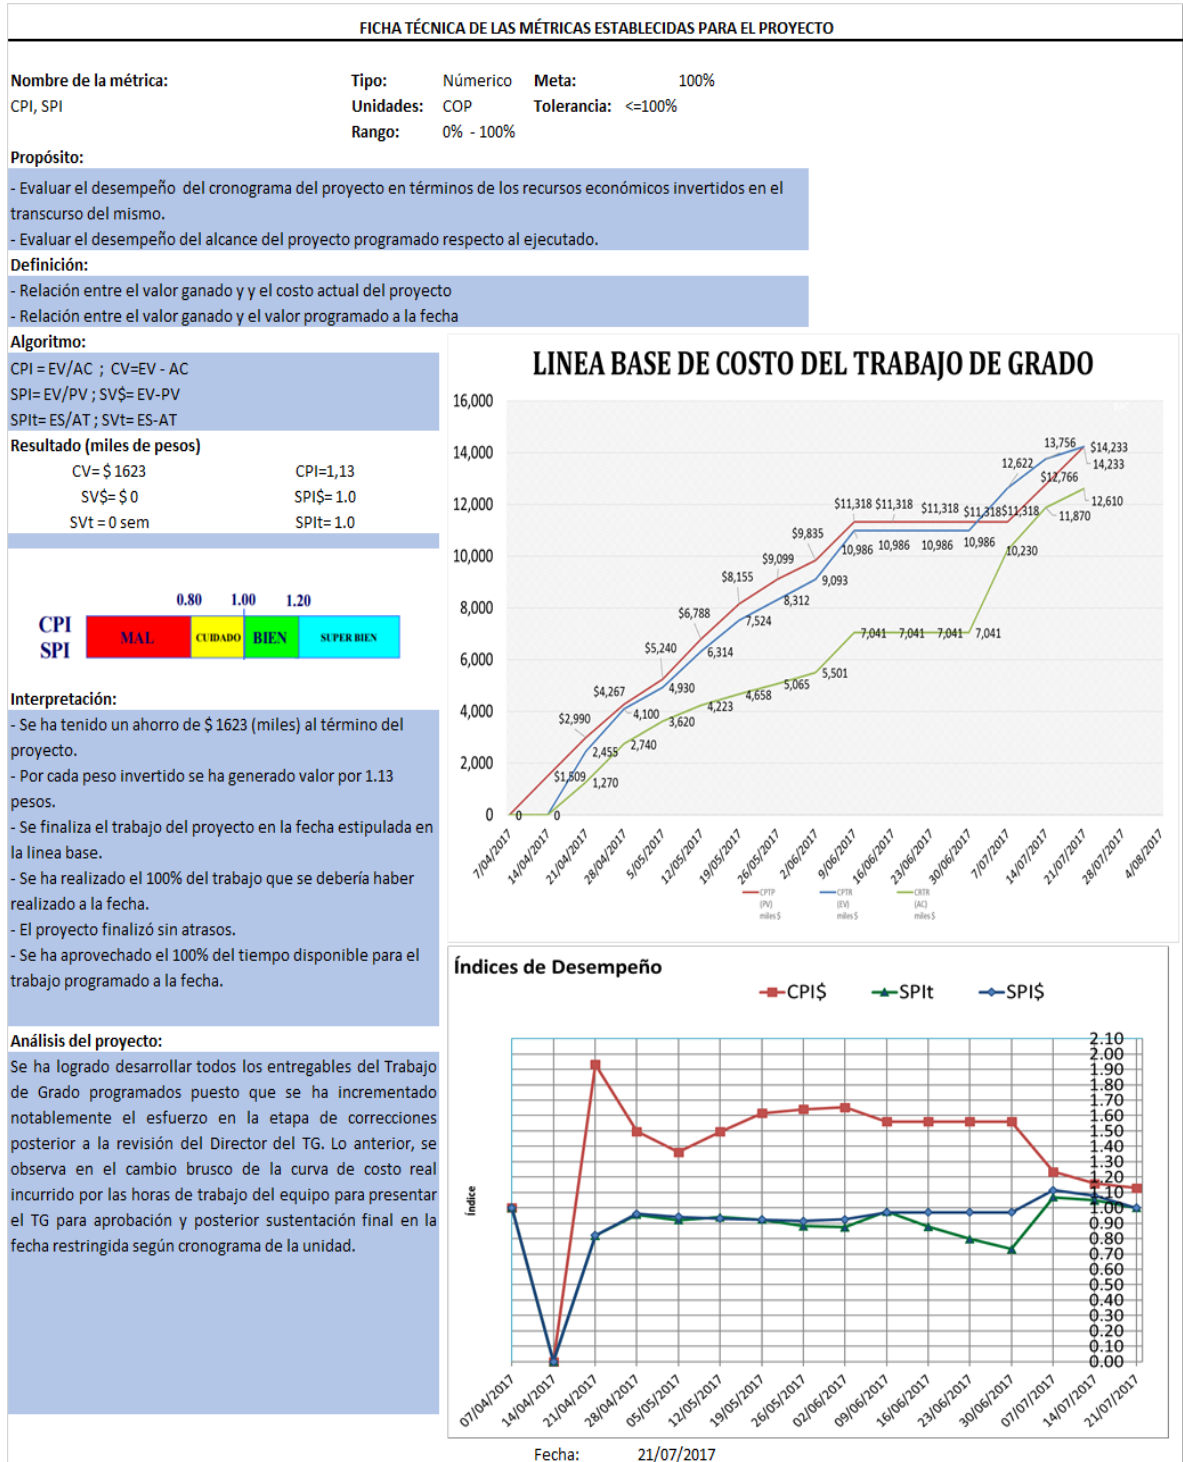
FICHA TÉCNICA DE LAS MÉTRICAS ESTABLECIDAS PARA EL PROYECTO

Nombre de la métrica: CPI, SPI

Tipo: Númerico
Unidades: COP
Rango: 0% - 100%

Meta: 100%
Tolerancia: <=100%

Propósito:
- Evaluar el desempeño del cronograma del proyecto en términos de los recursos económicos invertidos en el transcurso del mismo.
- Evaluar el desempeño del alcance del proyecto programado respecto al ejecutado.

Definición:
- Relación entre el valor ganado y y el costo actual del proyecto
- Relación entre el valor ganado y el valor programado a la fecha

Algoritmo:
CPI = EV/AC ; CV=EV - AC
SPI= EV/PV ; SV$= EV-PV
SPIt= ES/AT ; SVt= ES-AT

Resultado (miles de pesos)
CV= $ 1623 CPI=1,13
SV$= $ 0 SPI$= 1.0
SVt = 0 sem SPIt= 1.0

0.80 1.00 1.20
CPI
SPI
MAL CUIDADO BIEN SUPER BIEN

Interpretación:
- Se ha tenido un ahorro de $ 1623 (miles) al término del proyecto.
- Por cada peso invertido se ha generado valor por 1.13 pesos.
- Se finaliza el trabajo del proyecto en la fecha estipulada en la linea base.
- Se ha realizado el 100% del trabajo que se debería haber realizado a la fecha.
- El proyecto finalizó sin atrasos.
- Se ha aprovechado el 100% del tiempo disponible para el trabajo programado a la fecha.

Análisis del proyecto:
Se ha logrado desarrollar todos los entregables del Trabajo de Grado programados puesto que se ha incrementado notablemente el esfuerzo en la etapa de correcciones posterior a la revisión del Director del TG. Lo anterior, se observa en el cambio brusco de la curva de costo real incurrido por las horas de trabajo del equipo para presentar el TG para aprobación y posterior sustentación final en la fecha restringida según cronograma de la unidad.

LINEA BASE DE COSTO DEL TRABAJO DE GRADO

16,000
14,000
12,000
10,000
8,000
6,000
4,000
2,000
0

0, 0, $1,509, 1,270, $2,990, 2,455, 2,740, $4,267, 4,100, 3,620, $5,240, 4,930, 4,223, $6,788, 6,314, 4,658, $8,155, 7,524, 5,065, $9,099, 8,312, 5,501, $9,835, 9,093, 7,041, $11,318, 10,986, $11,318, 10,986, 7,041, $11,318, 10,986, 7,041, $11,318, 10,986, 7,041, $11,318, 10,230, 12,622, $12,766, 11,870, 13,756, $14,233, 14,233, 12,610

7/04/2017 14/04/2017 21/04/2017 28/04/2017 5/05/2017 12/05/2017 19/05/2017 26/05/2017 2/06/2017 9/06/2017 16/06/2017 23/06/2017 30/06/2017 7/07/2017 14/07/2017 21/07/2017 28/07/2017 4/08/2017

CPTP (PV) miles $
CPTR (EV) miles $
CRTR (AC) miles $

Índices de Desempeño
CPI$ SPIt SPI$

Índice
2.10 2.00 1.90 1.80 1.70 1.60 1.50 1.40 1.30 1.20 1.10 1.00 0.90 0.80 0.70 0.60 0.50 0.40 0.30 0.20 0.10 0.00

07/04/2017 14/04/2017 21/04/2017 28/04/2017 05/05/2017 12/05/2017 19/05/2017 26/05/2017 02/06/2017 09/06/2017 16/06/2017 23/06/2017 30/06/2017 07/07/2017 14/07/2017 21/07/2017

Fecha: 21/07/2017